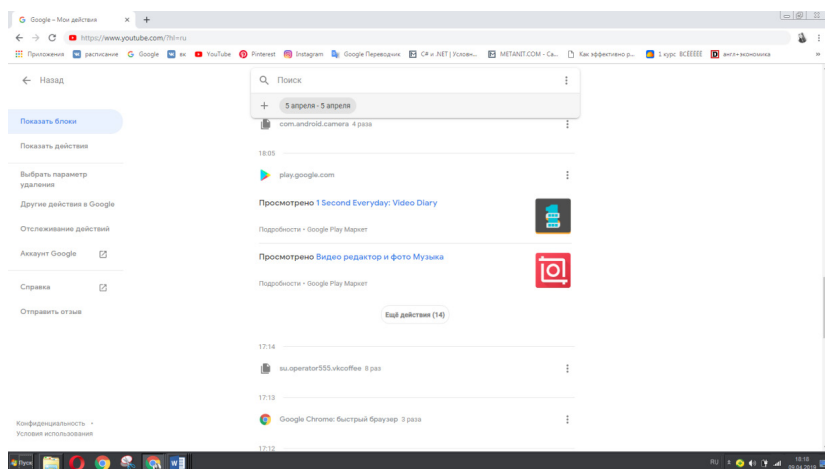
Google – Мои действия

https://www.youtube.com/?hl=ru

Приложения расписание Google вк YouTube Pinterest Instagram Google Переводчик C# и .NET | Условн... METANIT.COM - Са... Как эффективно р... 1 курс ВСЕЕЕЕЕ англ+экономика

← Назад

Поиск

+ 5 апреля - 5 апреля

Показать блоки

Показать действия

Выбрать параметр удаления

Другие действия в Google

Отслеживание действий

Аккаунт Google

Справка

Отправить отзыв

Конфиденциальность • Условия использования

com.android.camera 4 раза

18:05

play.google.com

Просмотрено 1 Second Everyday: Video Diary

Подробности • Google Play Маркет

Просмотрено Видео редактор и фото Музыка

Подробности • Google Play Маркет

Ещё действия (14)

17:14

su.operator555.vkcoffee 8 раз

17:13

Google Chrome: быстрый браузер 3 раза

17:12

Пуск

RU 18:18 09.04.2019